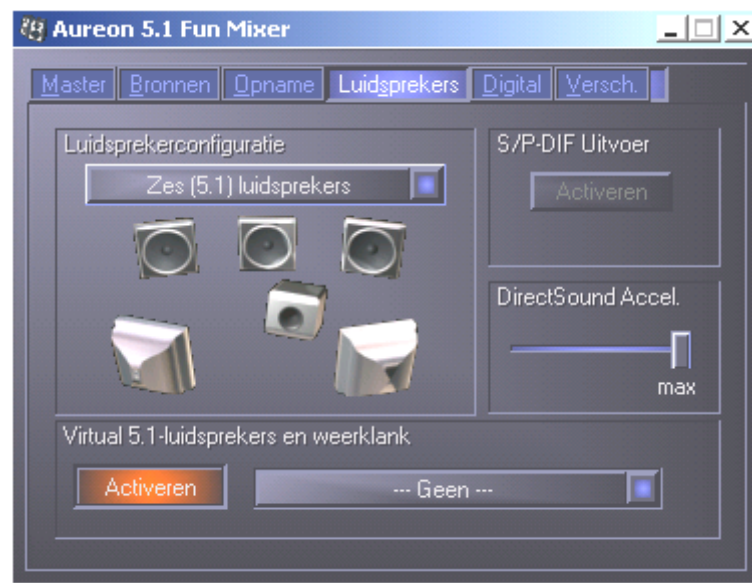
Aureon 5.1 Fun Mixer

Master | Bronnen | Opname | Luidsprekers | Digital | Versch.

Luidsprekerconfiguratie

Zes (5.1) luidsprekers

S/P-DIF Uitvoer

Activeren

DirectSound Accel.

max

Virtual 5.1-luidsprekers en weerklank

Activeren

--- Geen ---